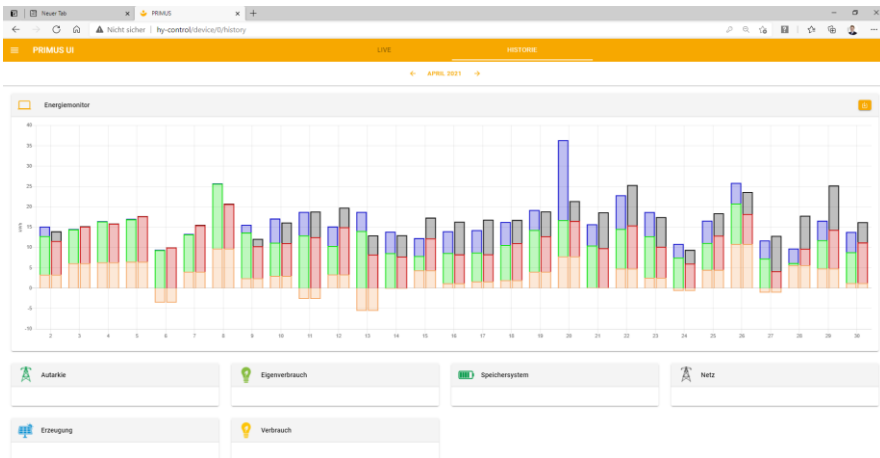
Neuer Tab
PRIMUS
Nicht sicher | hy-control/device/0/history

PRIMUS UI
LIVE
HISTORIE

APRIL 2021

Energiemonitor

40
35
30
25
20
15
10
5
0
-5
-10
kWh

2 3 4 5 6 7 8 9 10 11 12 13 14 15 16 17 18 19 20 21 22 23 24 25 26 27 28 29 30

Autarkie
Eigenverbrauch
Speichersystem
Netz
Erzeugung
Verbrauch